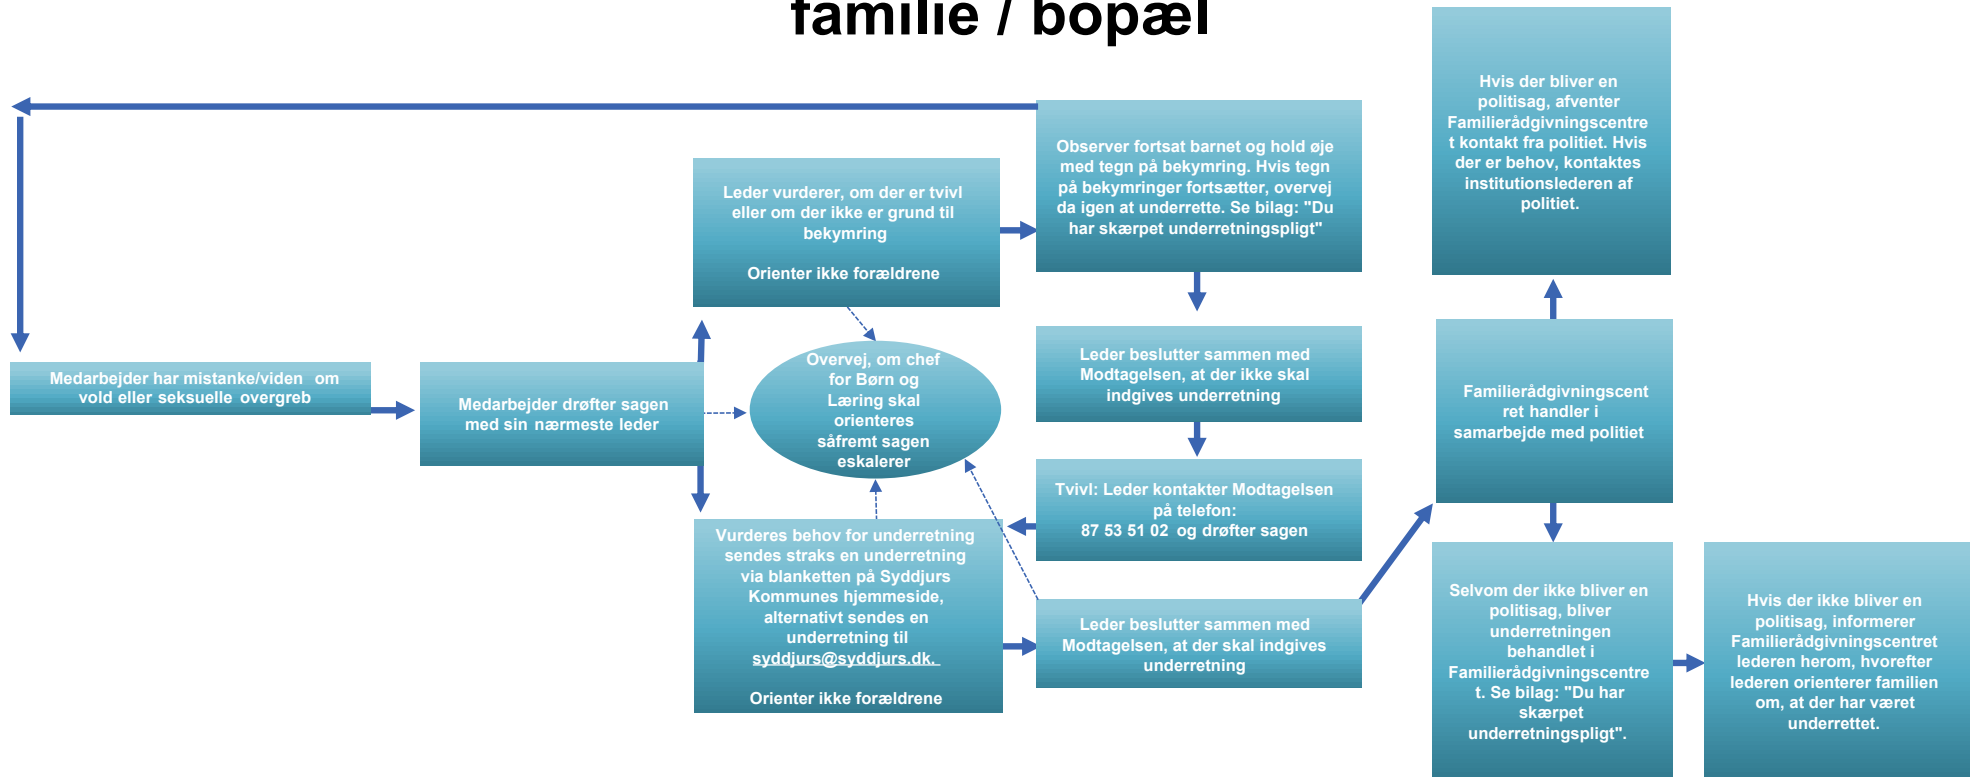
familie / bopæl

Medarbejder har mistanke/viden om vold eller seksuelle overgreb

Medarbejder drøfter sagen med sin nærmeste leder

Leder vurderer, om der er tvivl eller om der ikke er grund til bekymring

Orienter ikke forældrene

Overvej, om chef for Børn og Læring skal orienteres såfremt sagen eskalerer

Vurderes behov for underretning sendes straks en underretning via blanketten på Syddjurs Kommunes hjemmeside, alternativt sendes en underretning til syddjurs@syddjurs.dk.

Orienter ikke forældrene

Observer fortsat barnet og hold øje med tegn på bekymring. Hvis tegn på bekymringer fortsætter, overvej da igen at underrette. Se bilag: "Du har skærpet underretningspligt"

Leder beslutter sammen med Modtagelsen, at der ikke skal indgives underretning

Tvivl: Leder kontakter Modtagelsen på telefon: 87 53 51 02 og drøfter sagen

Leder beslutter sammen med Modtagelsen, at der skal indgives underretning

Hvis der bliver en politisag, afventer Familierådgivningscentret kontakt fra politiet. Hvis der er behov, kontaktes institutionslederen af politiet.

Familierådgivningscentret handler i samarbejde med politiet

Selvom der ikke bliver en politisag, bliver underretningen behandlet i Familierådgivningscentret. Se bilag: "Du har skærpet underretningspligt".

Hvis der ikke bliver en politisag, informerer Familierådgivningscentret lederen herom, hvorefter lederen orienterer familien om, at der har været underrettet.